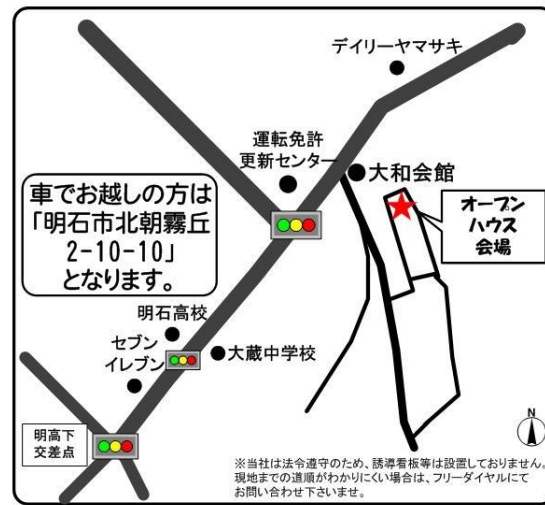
デイリーヤマサキ

運転免許
更新センター

大和会館

車でお越しの方は
「明石市北朝霧丘
2-10-10」
となります。

オープン
ハウス
会場

明石高校

セブン
イレブン

大蔵中学校

明高下
交差点

N

※当社は法令遵守のため、誘導看板等は設置しておりません。
現地までの道順がわかりにくい場合は、フリーダイヤルにて
お問い合わせ下さいませ。